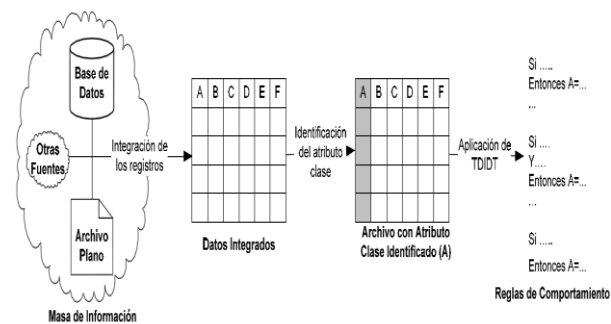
Base de Datos

Otras Fuentes

Archivo Plano

Masa de Información

Integración de los registros

| A | B | C | D | E | F |
|---|---|---|---|---|---|
| | | | | | |
| | | | | | |
| | | | | | |
| | | | | | |

Datos Integrados

Identificación del atributo clase

| A | B | C | D | E | F |
|---|---|---|---|---|---|
| | | | | | |
| | | | | | |
| | | | | | |
| | | | | | |

Archivo con Atributo Clase Identificado (A)

Aplicación de TDIDT

Si ....
Entonces A=...
...

Si ....
Y....
Entonces A=...
...

Si ....
Entonces A=...

Reglas de Comportamiento